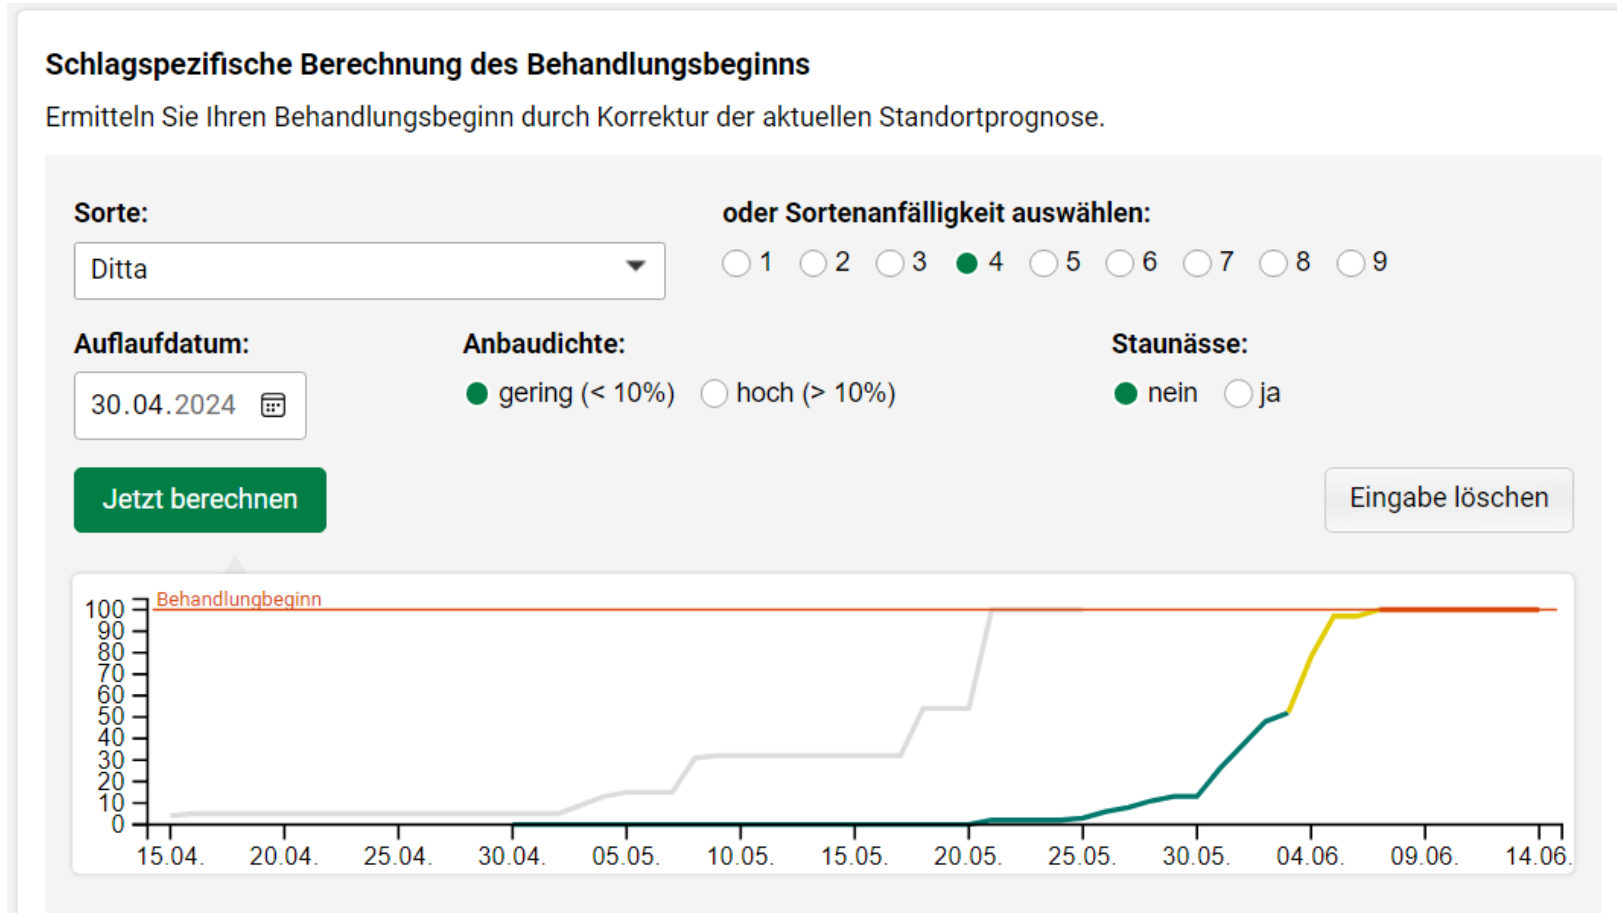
Schlagspezifische Berechnung des Behandlungsbeginns

Ermitteln Sie Ihren Behandlungsbeginn durch Korrektur der aktuellen Standortprognose.

Sorte:

Ditta

oder Sortenanfälligkeit auswählen:

1 2 3 4 5 6 7 8 9

Auflaufdatum:

30.04.2024

Anbaudichte:

gering (< 10%) hoch (> 10%)

Staunässe:

nein ja

Jetzt berechnen

Eingabe löschen

Behandlungbeginn

100 90 80 70 60 50 40 30 20 10 0

15.04. 20.04. 25.04. 30.04. 05.05. 10.05. 15.05. 20.05. 25.05. 30.05. 04.06. 09.06. 14.06.